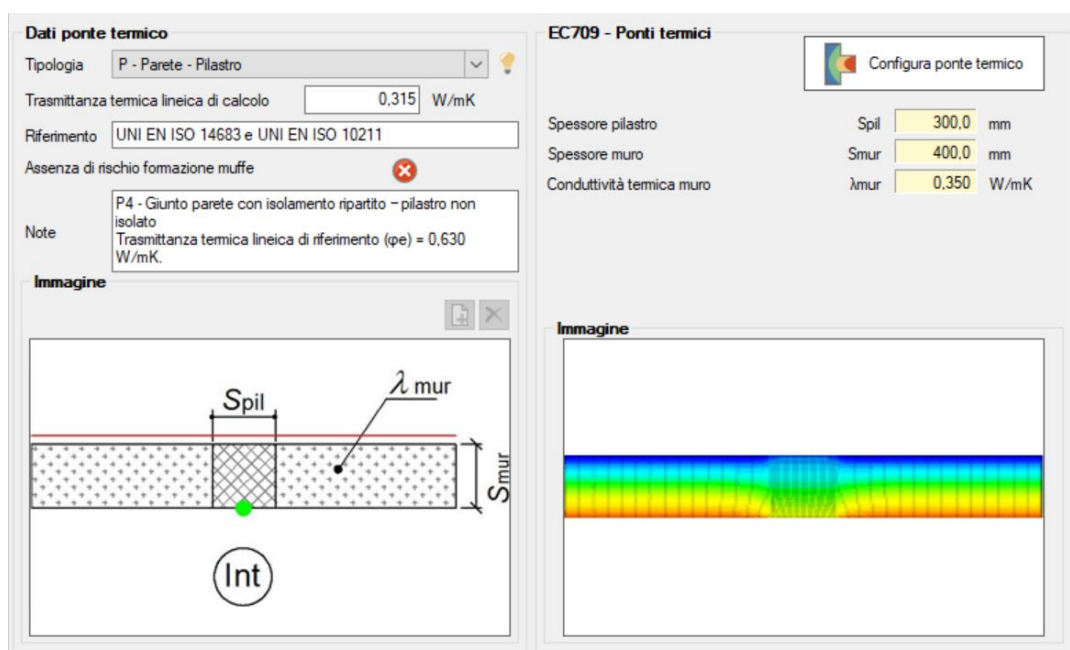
Dati ponte termico

Tipologia P - Parete - Pilastro

Trasmittanza termica lineica di calcolo 0,315 W/mK

Riferimento UNI EN ISO 14683 e UNI EN ISO 10211

Assenza di rischio formazione muffe

Note P4 - Giunto parete con isolamento ripartito − pilastro non isolato
Trasmittanza termica lineica di riferimento (φe) = 0,630 W/mK.

Immagine

$S_{pil}$

$\lambda$ mur

$S_{mur}$

Int

EC709 - Ponti termici

Configura ponte termico

Spessore pilastro Spil 300,0 mm

Spessore muro Smur 400,0 mm

Conduttività termica muro λmur 0,350 W/mK

Immagine